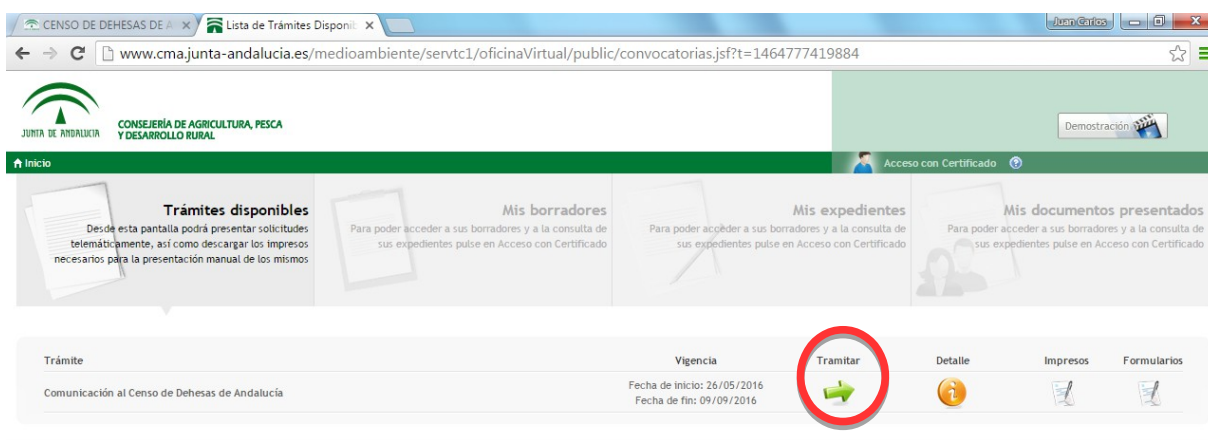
CENSO DE DEHESAS DE A ×
Lista de Trámites Disponil ×
Juan Carlos
www.cma.junta-andalucia.es/medioambiente/servtc1/oficinaVirtual/public/convocatorias.jsf?t=1464777419884

JUNTA DE ANDALUCIA
CONSEJERÍA DE AGRICULTURA, PESCA Y DESARROLLO RURAL

Demostración

Inicio
Acceso con Certificado

Trámites disponibles
Desde esta pantalla podrá presentar solicitudes telemáticamente, así como descargar los impresos necesarios para la presentación manual de los mismos

Mis borradores
Para poder acceder a sus borradores y a la consulta de sus expedientes pulse en Acceso con Certificado

Mis expedientes
Para poder acceder a sus borradores y a la consulta de sus expedientes pulse en Acceso con Certificado

Mis documentos presentados
Para poder acceder a sus borradores y a la consulta de sus expedientes pulse en Acceso con Certificado

| Trámite | Vigencia | Tramitar | Detalle | Impresos | Formularios |
|---|---|---|---|---|---|
| Comunicación al Censo de Dehesas de Andalucía | Fecha de inicio: 26/05/2016 Fecha de fin: 09/09/2016 | | | | |